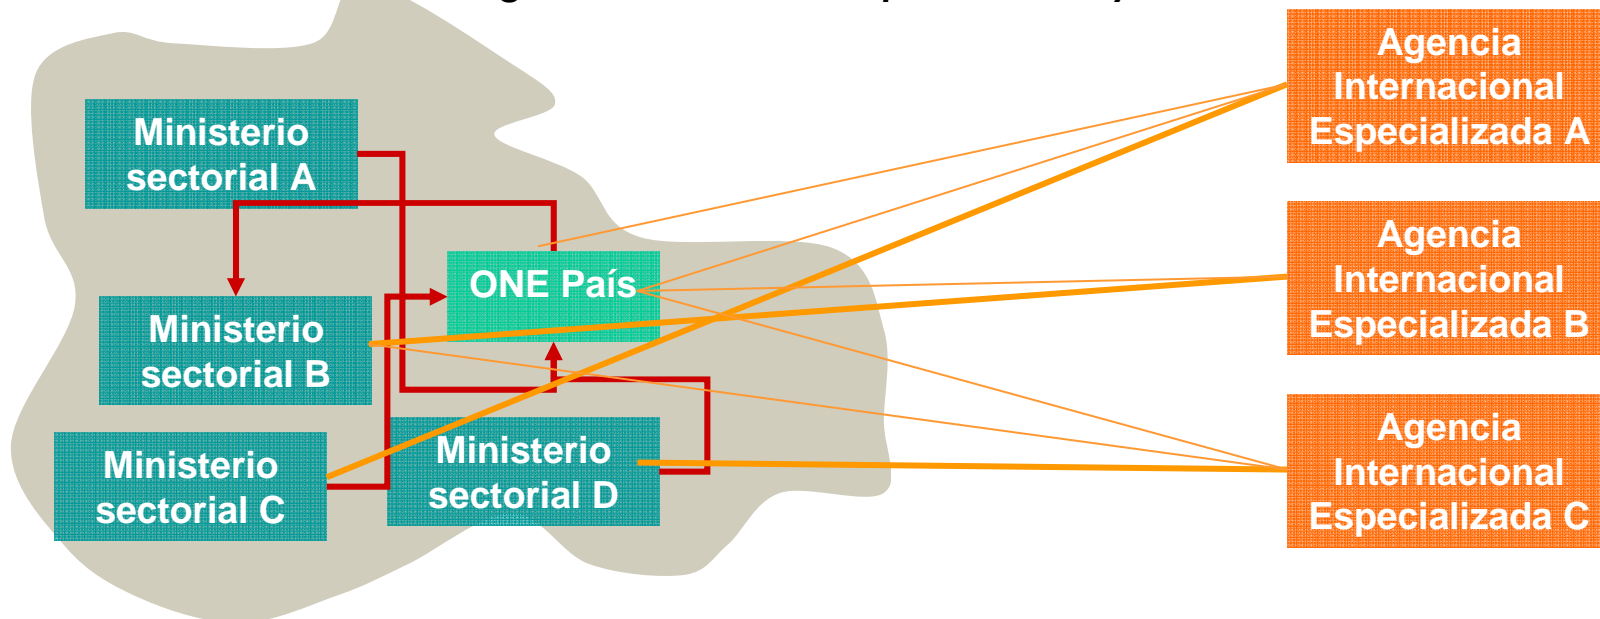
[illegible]

Ministerio sectorial A

Ministerio sectorial B

ONE País

Ministerio sectorial C

Ministerio sectorial D

Agencia Internacional Especializada A

Agencia Internacional Especializada B

Agencia Internacional Especializada C